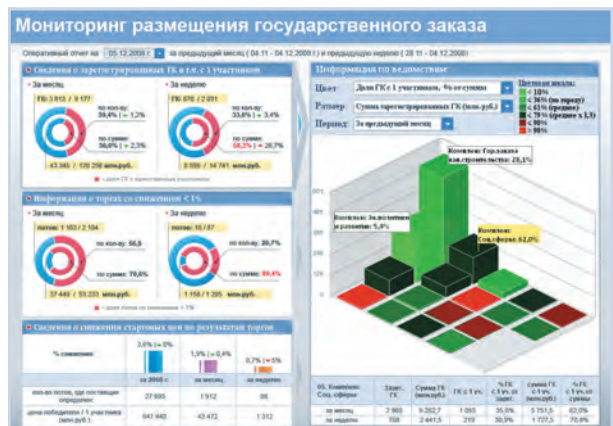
Мониторинг размещения государственного заказа

Оперативный отчет на: 05.12.2008 г. за предыдущий месяц ( 04.11 - 04.12.2008 г.) и предыдущую неделю ( 28.11 - 04.12.2008 )

Сведения о зарегистрированных ГК в т.ч. с 1 участником

• За месяц

ГК: 3 815 / 9 177

по кол-ву: 39,4% | ↓ 1,2%

по сумме: 36,6% | ↓ 2,3%

43 346 / 126 258 млн.руб.

• За неделю

ГК: 876 / 2 051

по кол-ву: 33,8% | ↑ 3,4%

по сумме: 58,3% | ↑ 26,7%

8 560 / 14 741 млн.руб.

■ - доля ГК с 1 участником

Информация о торгах со снижением < 1%

• За месяц

лотов: 1 183 / 2 104

по кол-ву: 56,9

по сумме: 70,6%

37 449 / 53 233 млн.руб.

• За неделю

лотов: 16 / 87

по кол-ву: 20,7%

по сумме: 89,4%

1 158 / 1 295 млн.руб.

■ - доля лотов со снижением < 1%

Сведения о снижении стартовых цен по результатам торгов

3,6% | ↓ 0%

1,9% | ↓ 0,4%

0,7% | ↓ 5%

| % снижения: | за 2008 г. | за месяц | за неделю |
|---|---|---|---|
| кол-во лотов, где поставщик определен: | 27 695 | 1 912 | 86 |
| цена победителя / 1 участника (млн.руб.): | 641 440 | 43 472 | 1 312 |

Информация по ведомствам

Цвет: Доля ГК с 1 участником, % от суммы

Размер: Сумма зарегистрированных ГК (млн.руб.)

Период: За предыдущий месяц

Цветовая шкала:
< 10%
< 36% (за период)
< 61% (среднее)
< 70 % (среднее x 1,3)
< 90%
> 90%

Комитет: Городское хоз.строительство: 25,1%

Комитет: Экономической политики и развития: 5,6%

Комитет: Соц.сферы: 62,0%

| ИОГВ: Комитет Соц.сферы | Зарег. ГК | Сумма ГК (млн.руб.) | ГК с 1 уч. | % ГК с 1 уч. от зарег. | сумма ГК с 1 уч. (млн.руб.) | % ГК с 1 уч. от суммы |
|---|---|---|---|---|---|---|
| за месяц | 2 965 | 9 282,7 | 1 053 | 35,5% | 5 751,5 | 62,0% |
| за неделю | 708 | 2 441,5 | 219 | 30,9% | 1 727,5 | 70,8% |